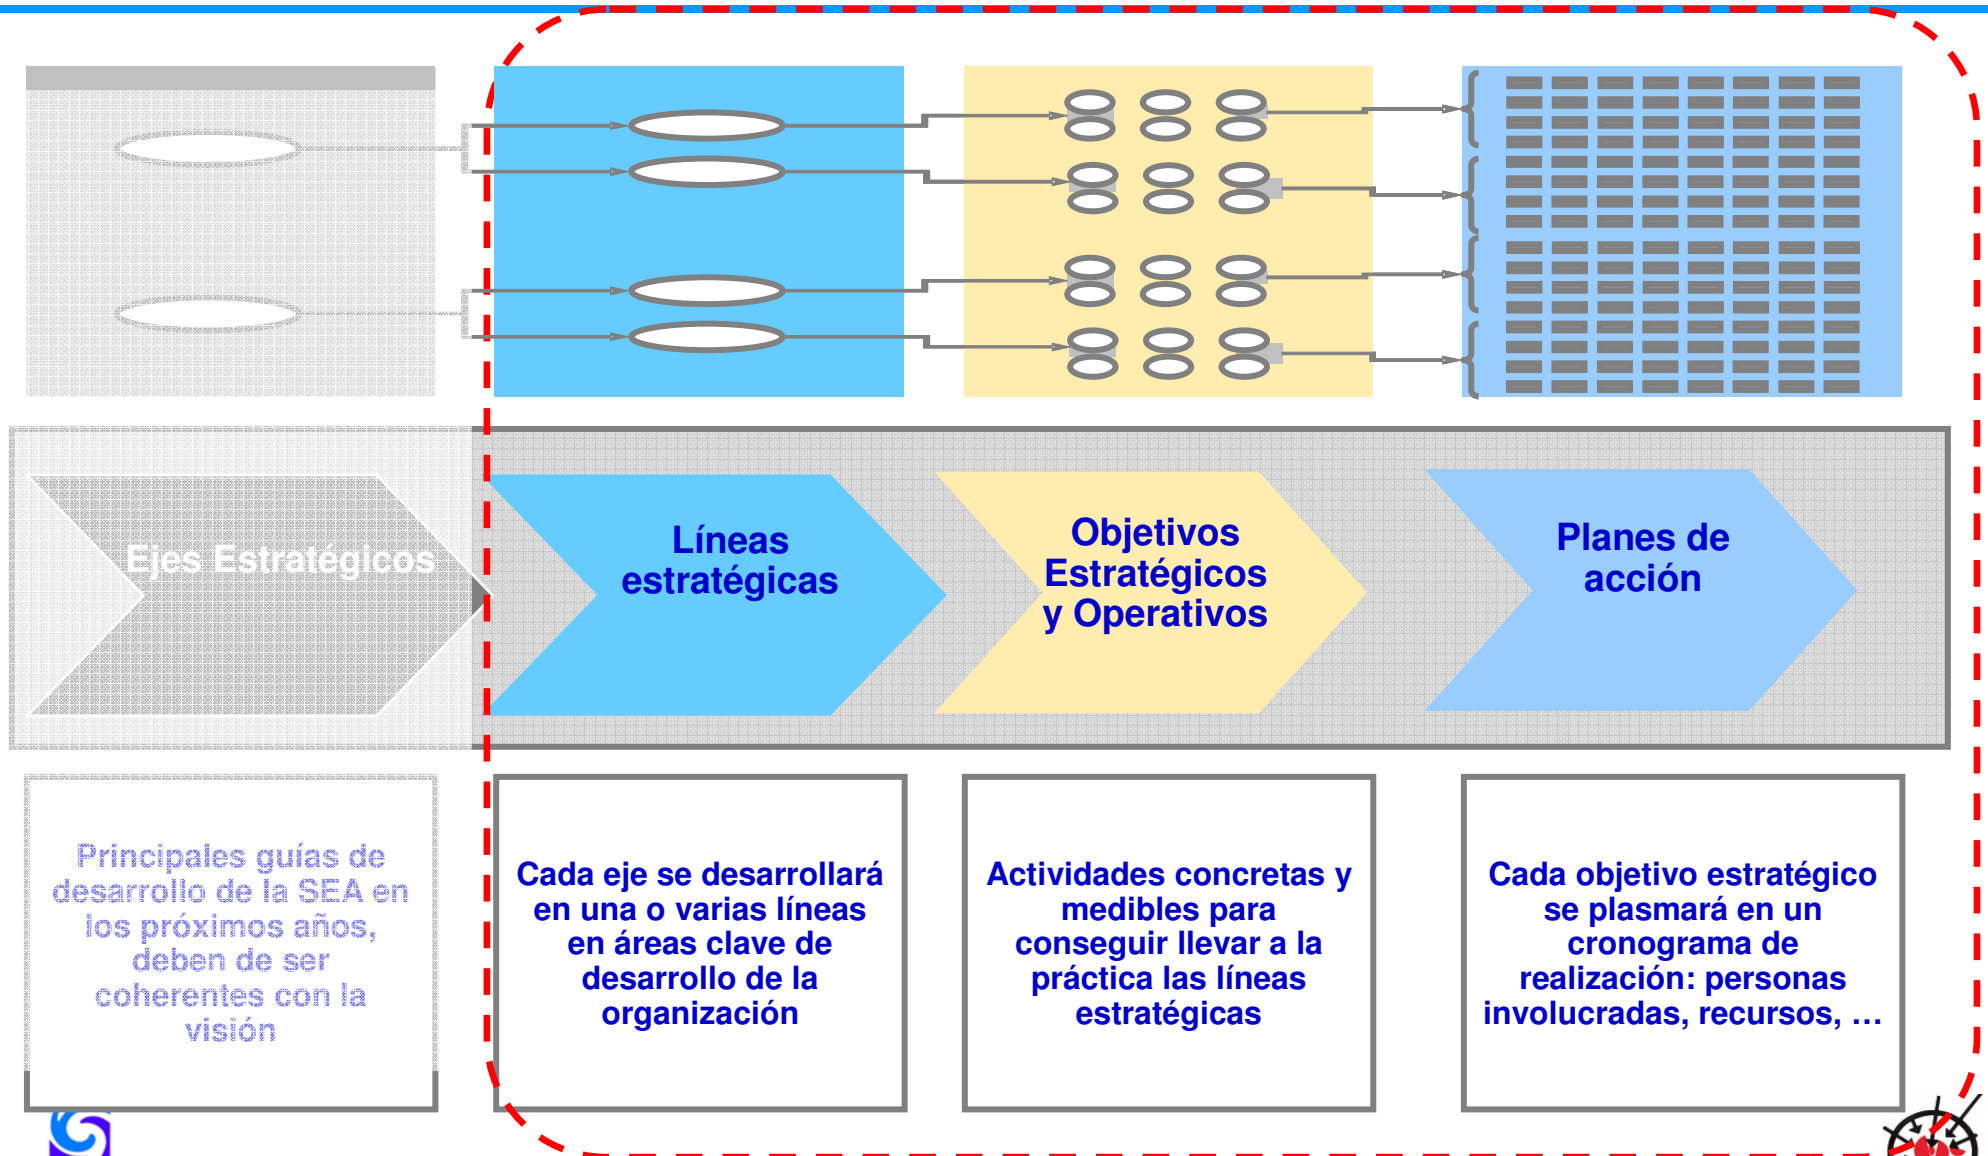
Ejes Estratégicos

Líneas estratégicas

Objetivos Estratégicos y Operativos

Planes de acción

Principales guías de desarrollo de la SEA en los próximos años, deben de ser coherentes con la visión

Cada eje se desarrollará en una o varias líneas en áreas clave de desarrollo de la organización

Actividades concretas y medibles para conseguir llevar a la práctica las líneas estratégicas

Cada objetivo estratégico se plasmará en un cronograma de realización: personas involucradas, recursos, …